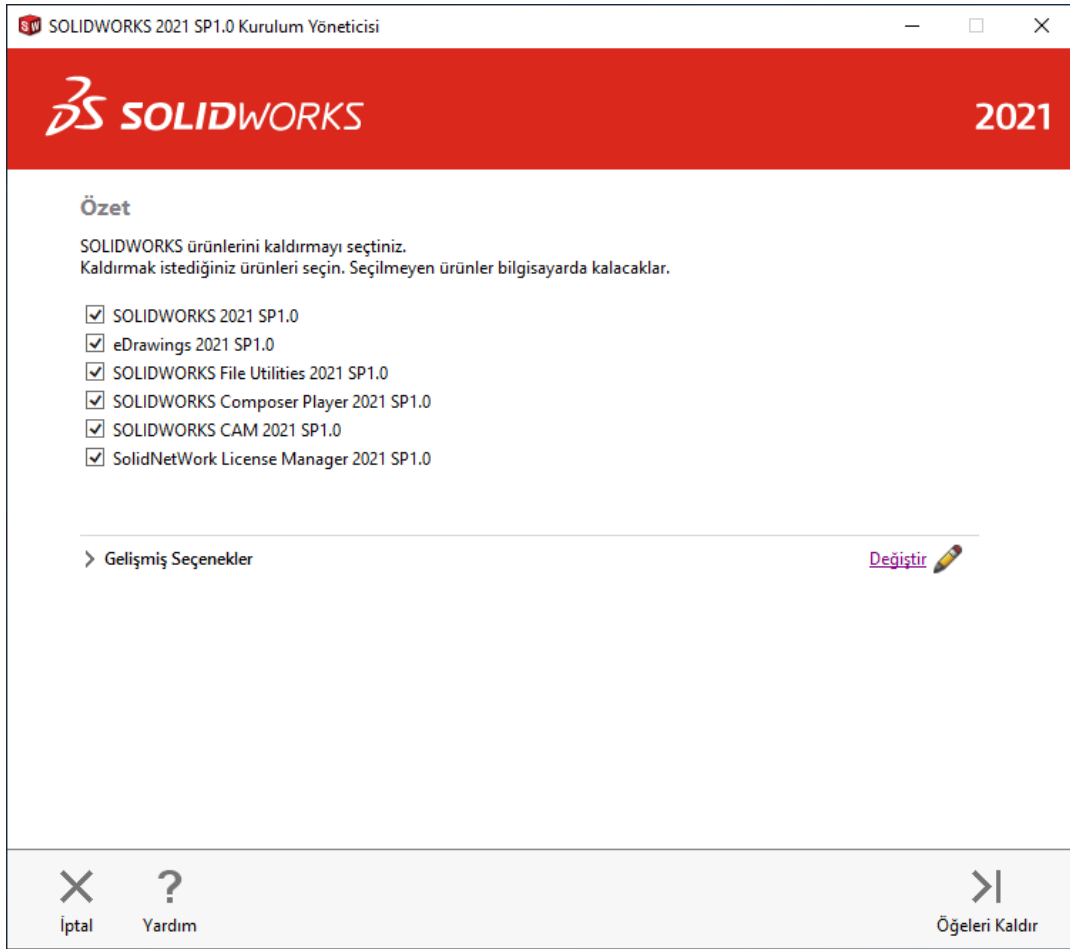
SOLIDWORKS 2021 SP1.0 Kurulum Yöneticisi

3DS SOLIDWORKS 2021

Özet

SOLIDWORKS ürünlerini kaldırmayı seçtiniz.
Kaldırmak istediğiniz ürünleri seçin. Seçilmeyen ürünler bilgisayarda kalacaklar.

☑ SOLIDWORKS 2021 SP1.0
☑ eDrawings 2021 SP1.0
☑ SOLIDWORKS File Utilities 2021 SP1.0
☑ SOLIDWORKS Composer Player 2021 SP1.0
☑ SOLIDWORKS CAM 2021 SP1.0
☑ SolidNetWork License Manager 2021 SP1.0

> Gelişmiş Seçenekler

Değiştir

İptal

Yardım

Öğeleri Kaldır